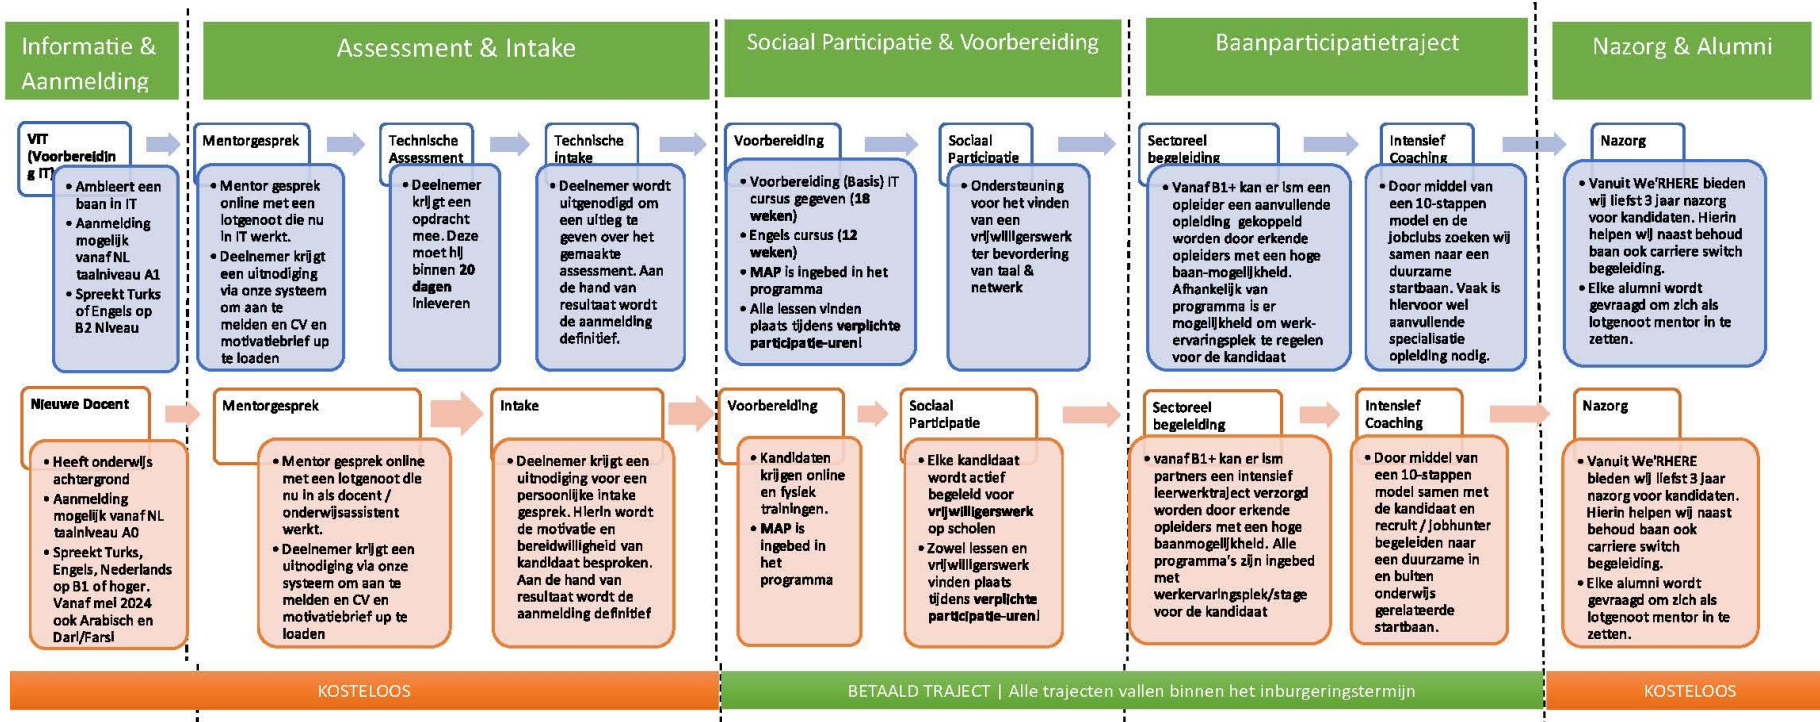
Informatie & Aanmelding

Assessment & Intake

Sociaal Participatie & Voorbereiding

Baanparticipatietraject

Nazorg & Alumni

VIT (Voorbereiding IT)
• Ambieert een baan in IT
• Aanmelding mogelijk vanaf NL taalniveau A1
• Spreekt Turks of Engels op B2 Niveau

Mentorgesprek
• Mentor gesprek online met een lotgenoot die nu in IT werkt.
• Deelnemer krijgt een uitnodiging via onze systeem om aan te melden en CV en motivatiebrief up te loaden

Technische Assessment
• Deelnemer krijgt een opdracht mee. Deze moet hij binnen 20 dagen inleveren

Technische intake
• Deelnemer wordt uitgenodigd om een uitleg te geven over het gemaakte assessment. Aan de hand van resultaat wordt de aanmelding definitief.

Voorbereiding
• Voorbereiding (Basis) IT cursus gegeven (18 weken)
• Engels cursus (12 weken)
• MAP is ingebed in het programma
• Alle lessen vinden plaats tijdens verplichte participatie-uren!

Sociaal Participatie
• Ondersteuning voor het vinden van een vrijwilligerswerk ter bevordering van taal & netwerk

Sectoreel begeleiding
• Vanaf B1+ kan er ism een opleider een aanvullende opleiding gekoppeld worden door erkende opleiders met een hoge baan-mogelijkheid. Afhankelijk van programma is er mogelijkheid om werk-ervaringsplek te regelen voor de kandidaat

Intensief Coaching
• Door middel van een 10-stappen model en de jobclubs zoeken wij samen naar een duurzame startbaan. Vaak is hiervoor wel aanvullende specialisatie opleiding nodig.

Nazorg
• Vanuit We'RHERE bieden wij liefst 3 jaar nazorg voor kandidaten. Hierin helpen wij naast behoud baan ook carriere switch begeleiding.
• Elke alumni wordt gevraagd om zich als lotgenoot mentor in te zetten.

Nieuwe Docent
• Heeft onderwijs achtergrond
• Aanmelding mogelijk vanaf NL taalniveau A0
• Spreekt Turks, Engels, Nederlands op B1 of hoger. Vanaf mei 2024 ook Arabisch en Dari/Farsi

Mentorgesprek
• Mentor gesprek online met een lotgenoot die nu in als docent / onderwijsassistent werkt.
• Deelnemer krijgt een uitnodiging via onze systeem om aan te melden en CV en motivatiebrief up te loaden

Intake
• Deelnemer krijgt een uitnodiging voor een persoonlijke intake gesprek. Hierin wordt de motivatie en bereidwilligheid van kandidaat besproken. Aan de hand van resultaat wordt de aanmelding definitief

Voorbereiding
• Kandidaten krijgen online en fysiek trainingen.
• MAP is ingebed in het programma

Sociaal Participatie
• Elke kandidaat wordt actief begeleid voor vrijwilligerswerk op scholen
• Zowel lessen en vrijwilligerswerk vinden plaats tijdens verplichte participatie-uren!

Sectoreel begeleiding
• vanaf B1+ kan er ism partners een intensief leerwerktraject verzorgd worden door erkende opleiders met een hoge baanmogelijkheid. Alle programma's zijn ingebed met werkervaringsplek/stage voor de kandidaat

Intensief Coaching
• Door middel van een 10-stappen model samen met de kandidaat en recruit / jobhunter begeleiden naar een duurzame in en buiten onderwijs gerelateerde startbaan.

Nazorg
• Vanuit We'RHERE bieden wij liefst 3 jaar nazorg voor kandidaten. Hierin helpen wij naast behoud baan ook carriere switch begeleiding.
• Elke alumni wordt gevraagd om zich als lotgenoot mentor in te zetten.

KOSTELOOS

BETAALD TRAJECT | Alle trajecten vallen binnen het inburgeringstermijn

KOSTELOOS